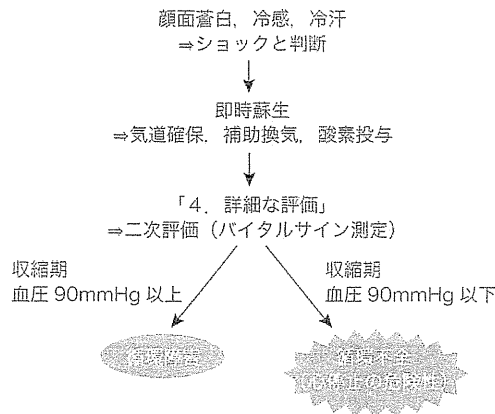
顔面蒼白，冷感，冷汗
⇒ショックと判断

即時蘇生
⇒気道確保，補助換気，酸素投与

「4．詳細な評価」
⇒二次評価（バイタルサイン測定）

収縮期
血圧 90mmHg 以上

収縮期
血圧 90mmHg 以下

循環障害

循環不全
（心停止の危険性）